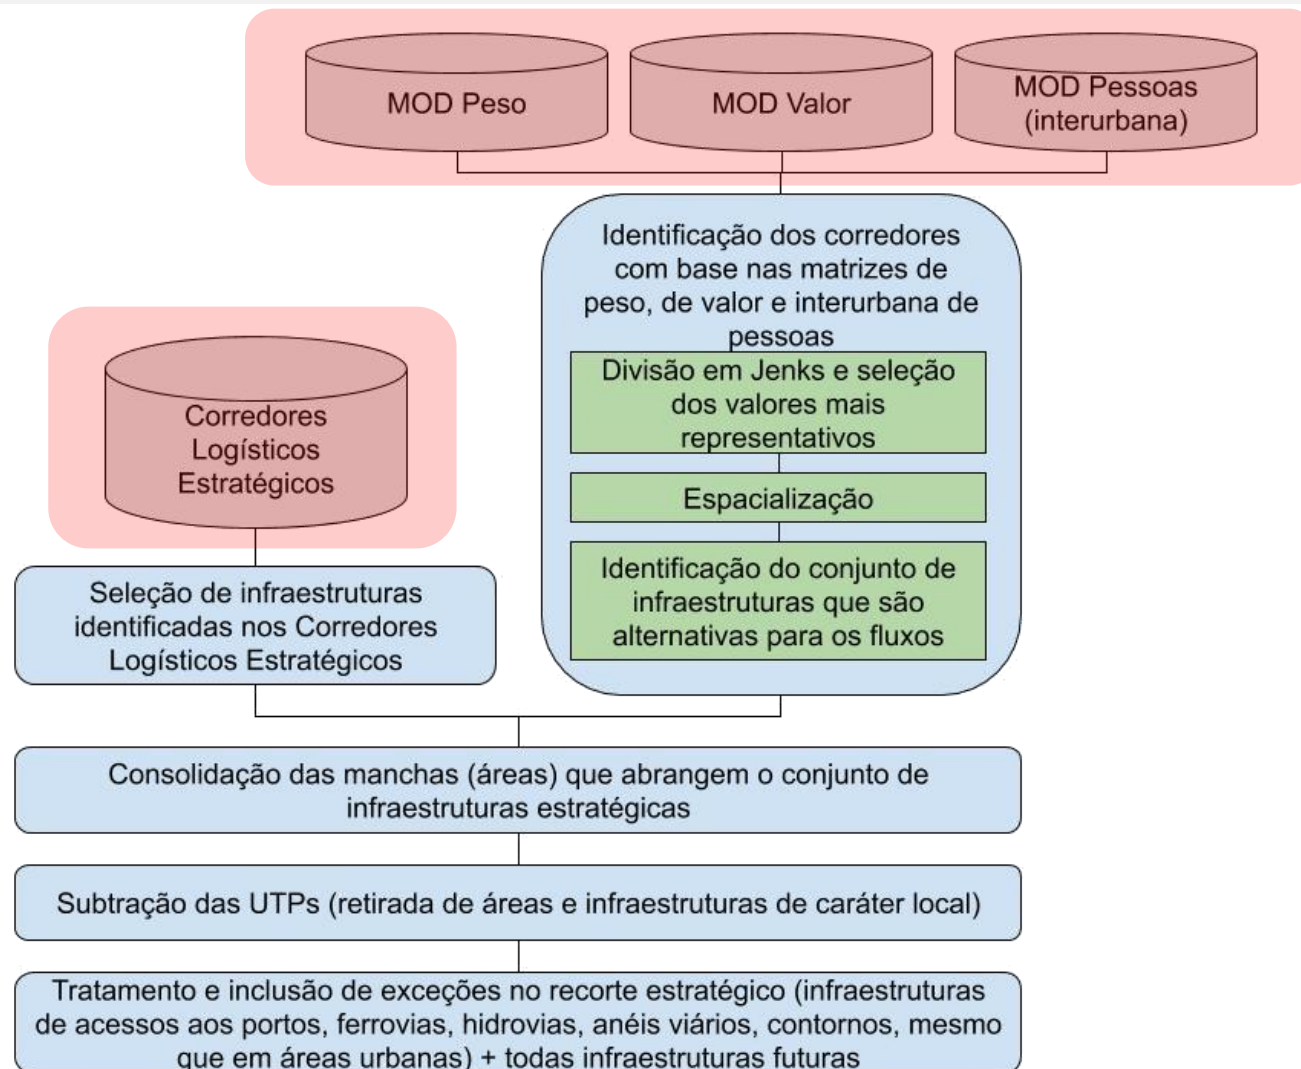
MOD Peso

MOD Valor

MOD Pessoas (interurbana)

Identificação dos corredores com base nas matrizes de peso, de valor e interurbana de pessoas

Divisão em Jenks e seleção dos valores mais representativos

Espacialização

Identificação do conjunto de infraestruturas que são alternativas para os fluxos

Corredores Logísticos Estratégicos

Seleção de infraestruturas identificadas nos Corredores Logísticos Estratégicos

Consolidação das manchas (áreas) que abrangem o conjunto de infraestruturas estratégicas

Subtração das UTPs (retirada de áreas e infraestruturas de caráter local)

Tratamento e inclusão de exceções no recorte estratégico (infraestruturas de acessos aos portos, ferrovias, hidrovias, anéis viários, contornos, mesmo que em áreas urbanas) + todas infraestruturas futuras